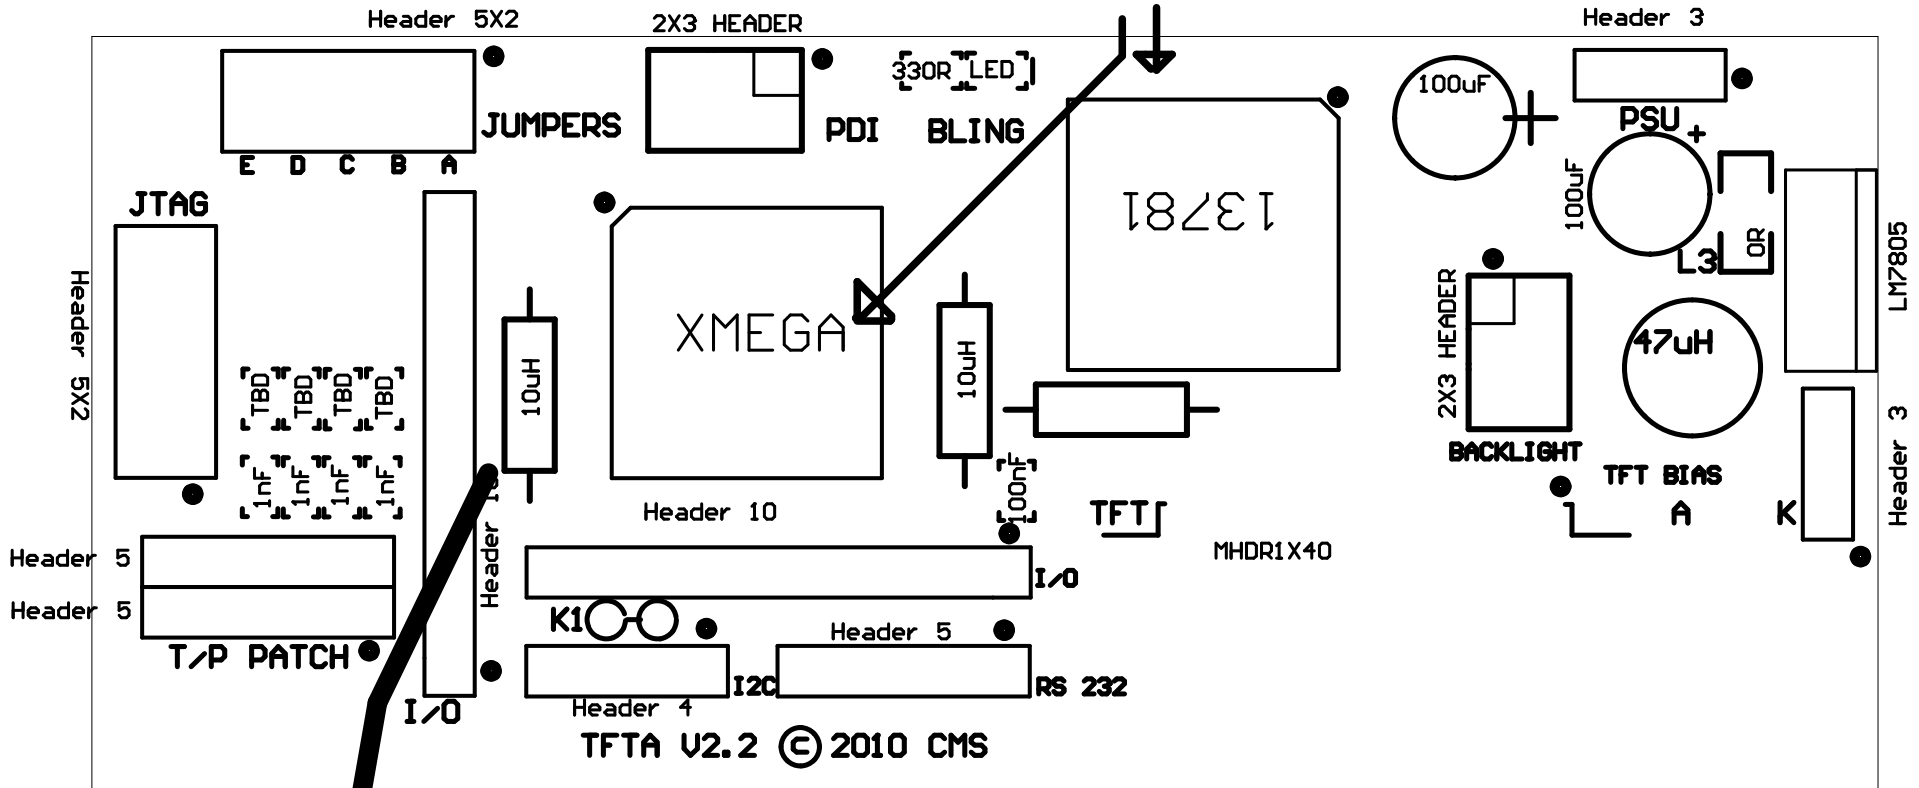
Header 5X2
2X3 HEADER
Header 3
330R LED
JUMPERS
PDI
BLING
100uF
PSU
+
E D C B A
JTAG
13781
100uF
0R
LM7805
L3
Header 5X2
XMEGA
2X3 HEADER
47uH
TBD TBD TBD TBD
10uH
10uH
1nF 1nF 1nF 1nF
BACKLIGHT
TFT BIAS
Header 3
100nF
TFT
Header 10
A
K
Header 10
MHDR1X40
Header 5
Header 5
I/O
K1
Header 5
T/P PATCH
I2C
RS 232
I/O
Header 4
TFTA V2.2 © 2010 CMS